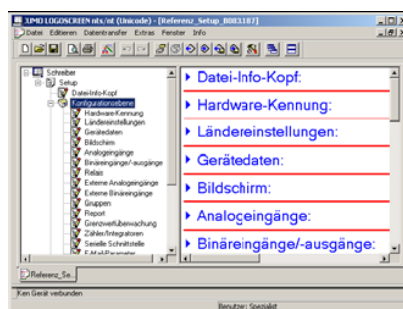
JUMO LOGOSCREEN nt/s/nt (Unicode) - [Referenz_Setup_B083187]

Datei Editieren Datentransfer Extras Fenster Info

Schreiber
Setup
Datei-Info-Kopf
Konfigurationsebene
Hardware-Kennung
Ländereinstellungen
Gerätedaten
Bildschirm
Analogeingänge
Binäreingänge/-ausgänge
Relais
Externe Analogeingänge
Externe Binäreingänge
Gruppen
Report
Grenzwertüberwachung
Zähler/Integratoren
Serielle Schnittstelle
E-Mail-Parameter

▸ Datei-Info-Kopf:
▸ Hardware-Kennung:
▸ Ländereinstellungen:
▸ Gerätedaten:
▸ Bildschirm:
▸ Analogeingänge:
▸ Binäreingänge/-ausgänge:

Referenz_Se...

Kein Gerät verbunden

Benutzer: Spezialist